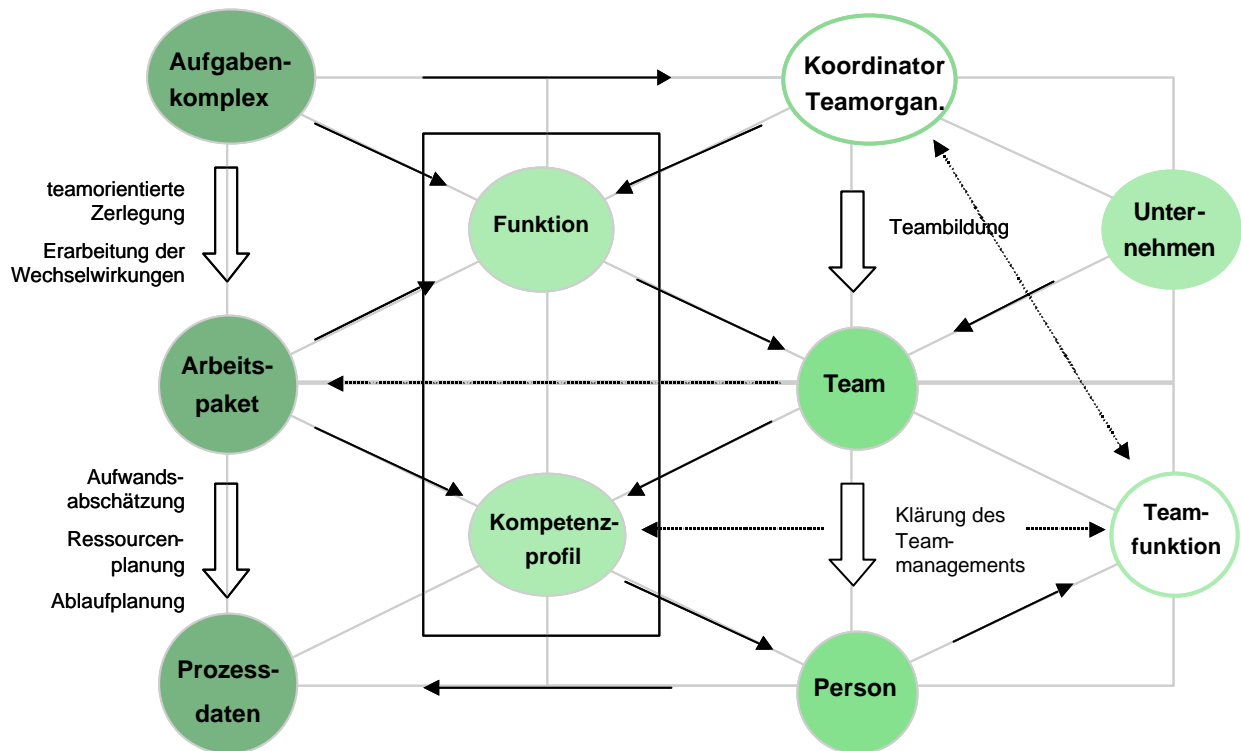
Aufgabenkomplex

Koordinator Teamorgan.

teamorientierte Zerlegung

Erarbeitung der Wechselwirkungen

Funktion

Teambildung

Unternehmen

Arbeitspaket

Team

Aufwandsabschätzung

Ressourcenplanung

Ablaufplanung

Kompetenzprofil

Klärung des Teammanagements

Teamfunktion

Prozessdaten

Person